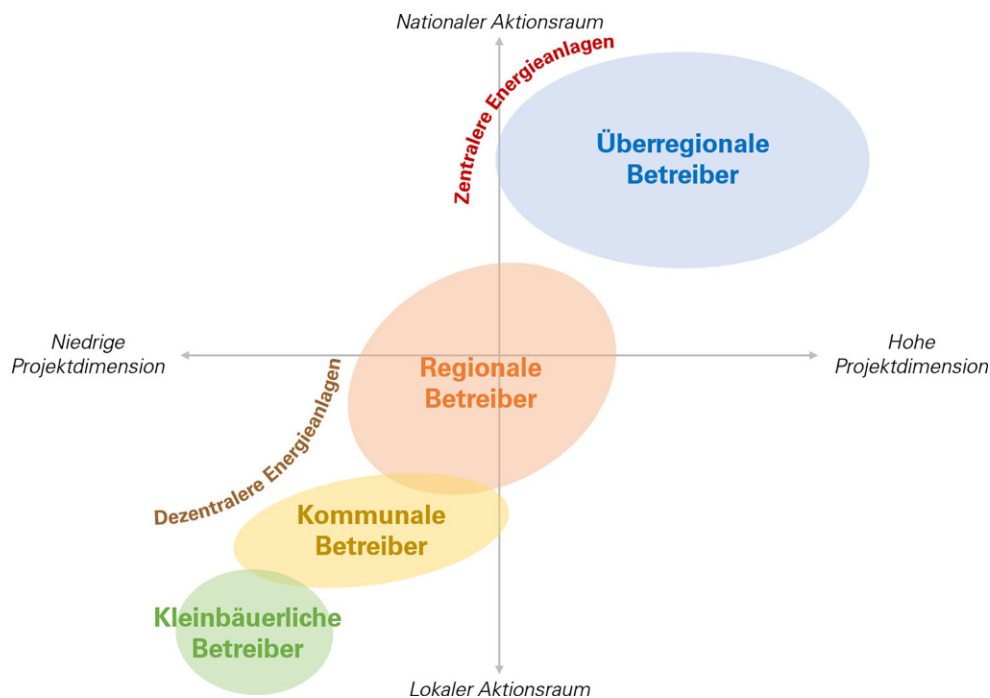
Nationaler Aktionsraum

Zentralere Energieanlagen

Überregionale Betreiber

Niedrige Projektdimension

Hohe Projektdimension

Regionale Betreiber

Dezentralere Energieanlagen

Kommunale Betreiber

Kleinbäuerliche Betreiber

Lokaler Aktionsraum